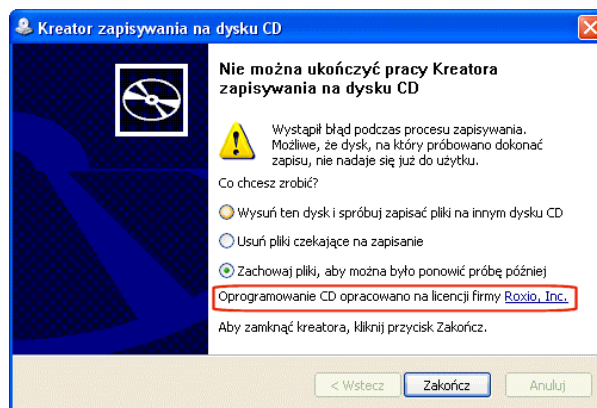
Kreator zapisywania na dysku CD

Nie można ukończyć pracy Kreatora zapisywania na dysku CD

Wystąpił błąd podczas procesu zapisywania. Możliwe, że dysk, na który próbowano dokonać zapisu, nie nadaje się już do użytku.

Co chcesz zrobić?

Wysuń ten dysk i spróbuj zapisać pliki na innym dysku CD

Usuń pliki czekające na zapisanie

Zachowaj pliki, aby można było ponowić próbę później

Oprogramowanie CD opracowano na licencji firmy Roxio, Inc.

Aby zamknąć kreatora, kliknij przycisk Zakończ.

< Wstecz | Zakończ | Anuluj